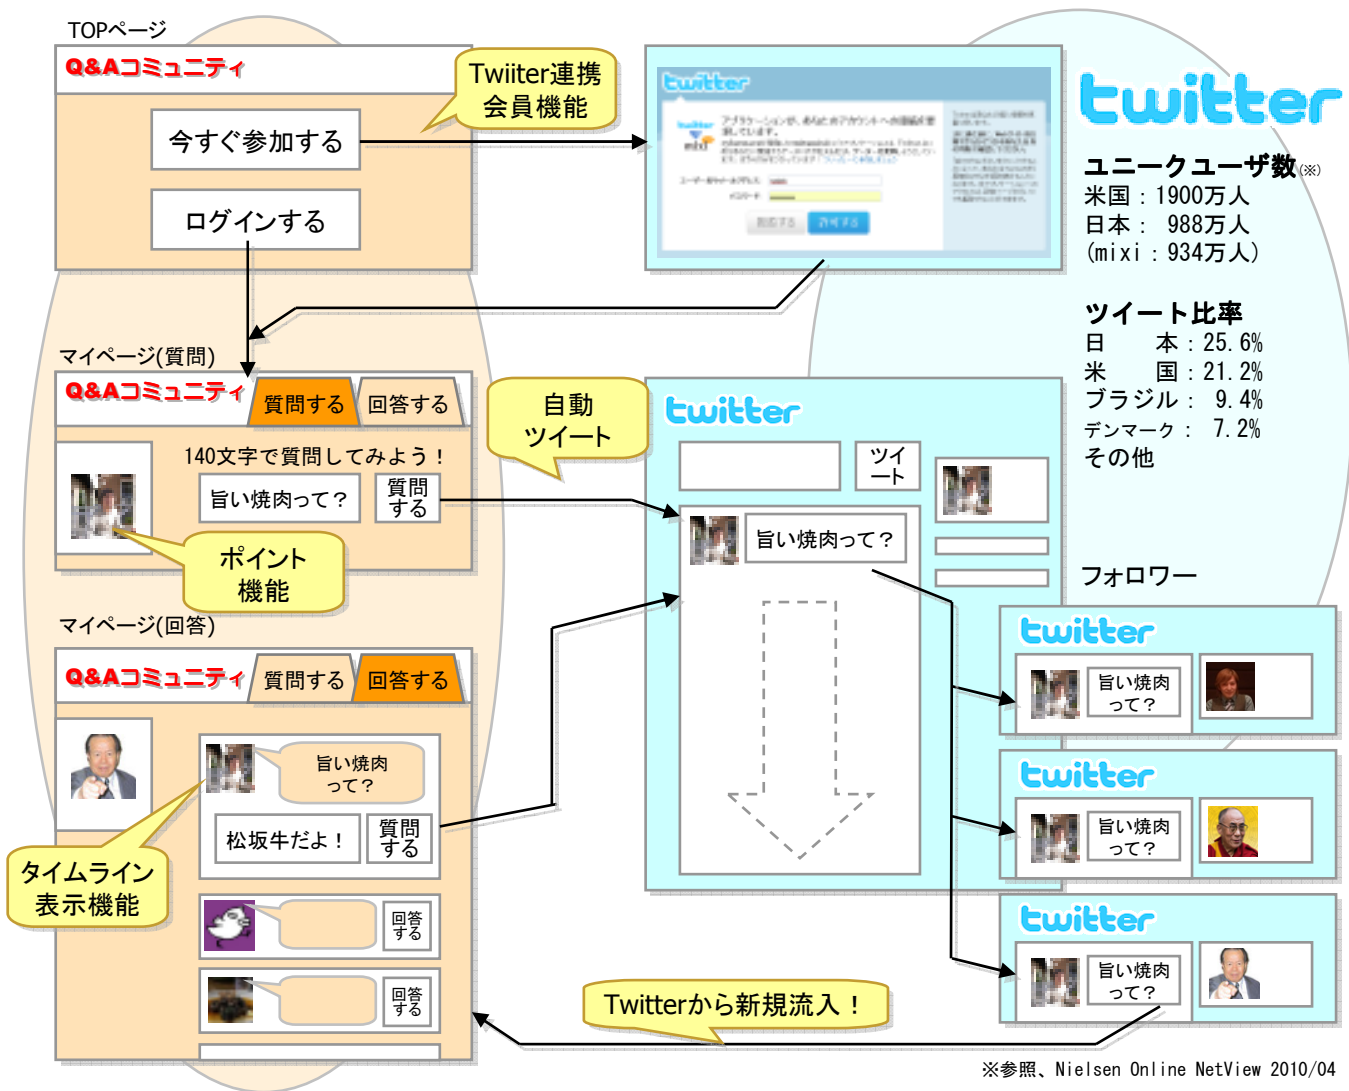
TOPページ

Q&Aコミュニティ

Twiiter連携
会員機能

今すぐ参加する

ログインする

twitter

ユニークユーザ数(※)
米国：1900万人
日本： 988万人
(mixi：934万人)

ツイート比率
日　　本：25.6%
米　　国：21.2%
ブラジル： 9.4%
デンマーク： 7.2%
その他

マイページ(質問)

Q&Aコミュニティ　質問する　回答する

140文字で質問してみよう！

旨い焼肉って？　質問する

ポイント
機能

自動
ツイート

twitter

ツイート

旨い焼肉って？

フォロワー

twitter
旨い焼肉って？

twitter
旨い焼肉って？

twitter
旨い焼肉って？

マイページ(回答)

Q&Aコミュニティ　質問する　回答する

旨い焼肉って？

松坂牛だよ！　質問する

タイムライン
表示機能

回答する

回答する

Twitterから新規流入！

※参照、Nielsen Online NetView 2010/04